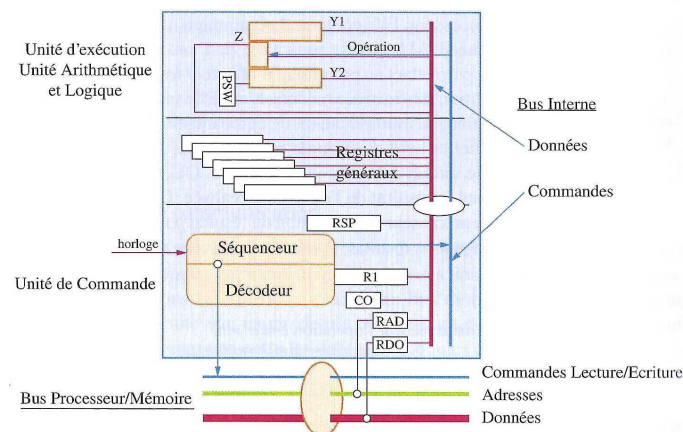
Unité d'exécution
Unité Arithmétique
et Logique

Y1
Z
Opération
PSW
Y2

Bus Interne

Données

Registres
généraux

Commandes

RSP

horloge

Séquenceur

Unité de Commande

Décodeur

R1

CO

RAD

RDO

Bus Processeur/Mémoire

Commandes Lecture/Ecriture
Adresses
Données